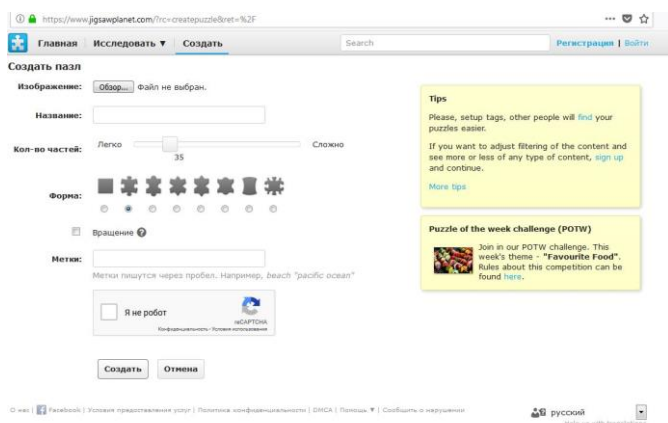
https://www.jigsawplanet.com/?rc=createpuzzle&ret=%2F

Главная | Исследовать ▼ | Создать

Search

Регистрация | Войти

Создать пазл

Изображение: Обзор... Файл не выбран.

Название:

Кол-во частей: Легко 35 Сложно

Форма:

Вращение

Метки:

Метки пишутся через пробел. Например, beach "pacific ocean"

Я не робот

reCAPTCHA
Конфиденциальность - Условия использования

Создать Отмена

Tips

Please, setup tags, other people will find your puzzles easier.

If you want to adjust filtering of the content and see more or less of any type of content, sign up and continue.

More tips

Puzzle of the week challenge (POTW)

Join in our POTW challenge. This week's theme - "Favourite Food". Rules about this competition can be found here.

О нас | Facebook | Условия предоставления услуг | Политика конфиденциальности | DMCA | Помощь ▼ | Сообщить о нарушении

русский